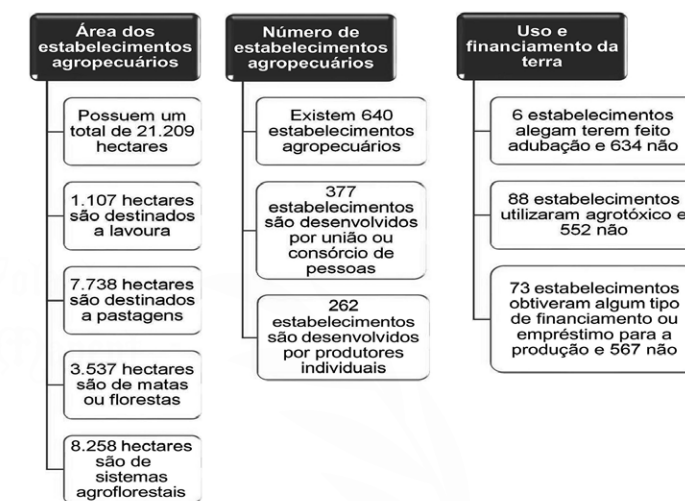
Área dos estabelecimentos agropecuários

Possuem um total de 21.209 hectares

1.107 hectares são destinados a lavoura

7.738 hectares são destinados a pastagens

3.537 hectares são de matas ou florestas

8.258 hectares são de sistemas agroflorestais

Número de estabelecimentos agropecuários

Existem 640 estabelecimentos agropecuários

377 estabelecimentos são desenvolvidos por união ou consórcio de pessoas

262 estabelecimentos são desenvolvidos por produtores individuais

Uso e financiamento da terra

6 estabelecimentos alegam terem feito adubação e 634 não

88 estabelecimentos utilizaram agrotóxico e 552 não

73 estabelecimentos obtiveram algum tipo de financiamento ou empréstimo para a produção e 567 não